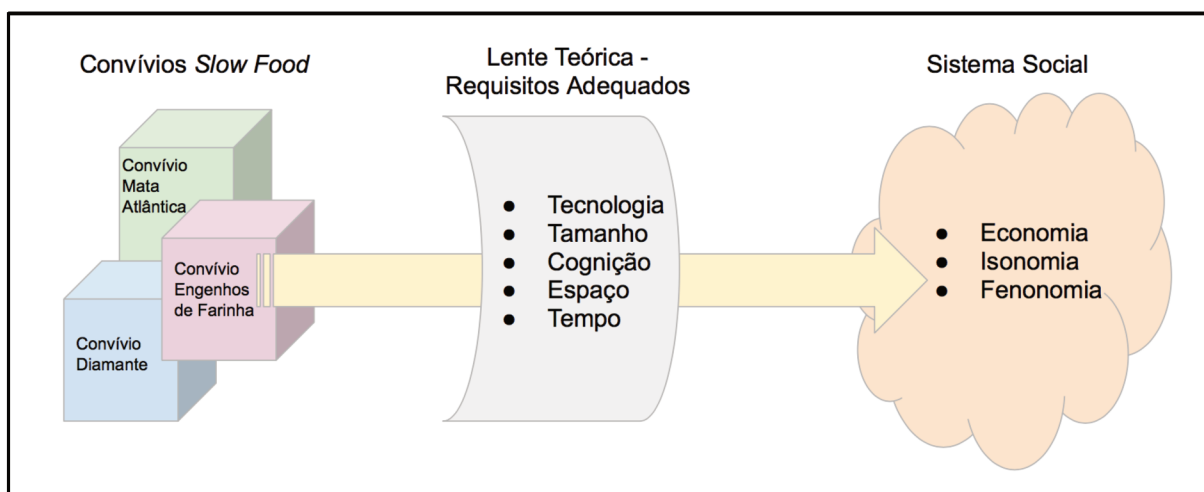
Convívios *Slow Food*

Lente Teórica - Requisitos Adequados

Sistema Social

Convívio Mata Atlântica

Convívio Engenhos de Farinha

Convívio Diamante

- Tecnologia
- Tamanho
- Cognição
- Espaço
- Tempo

- Economia
- Isonomia
- Fenonomia